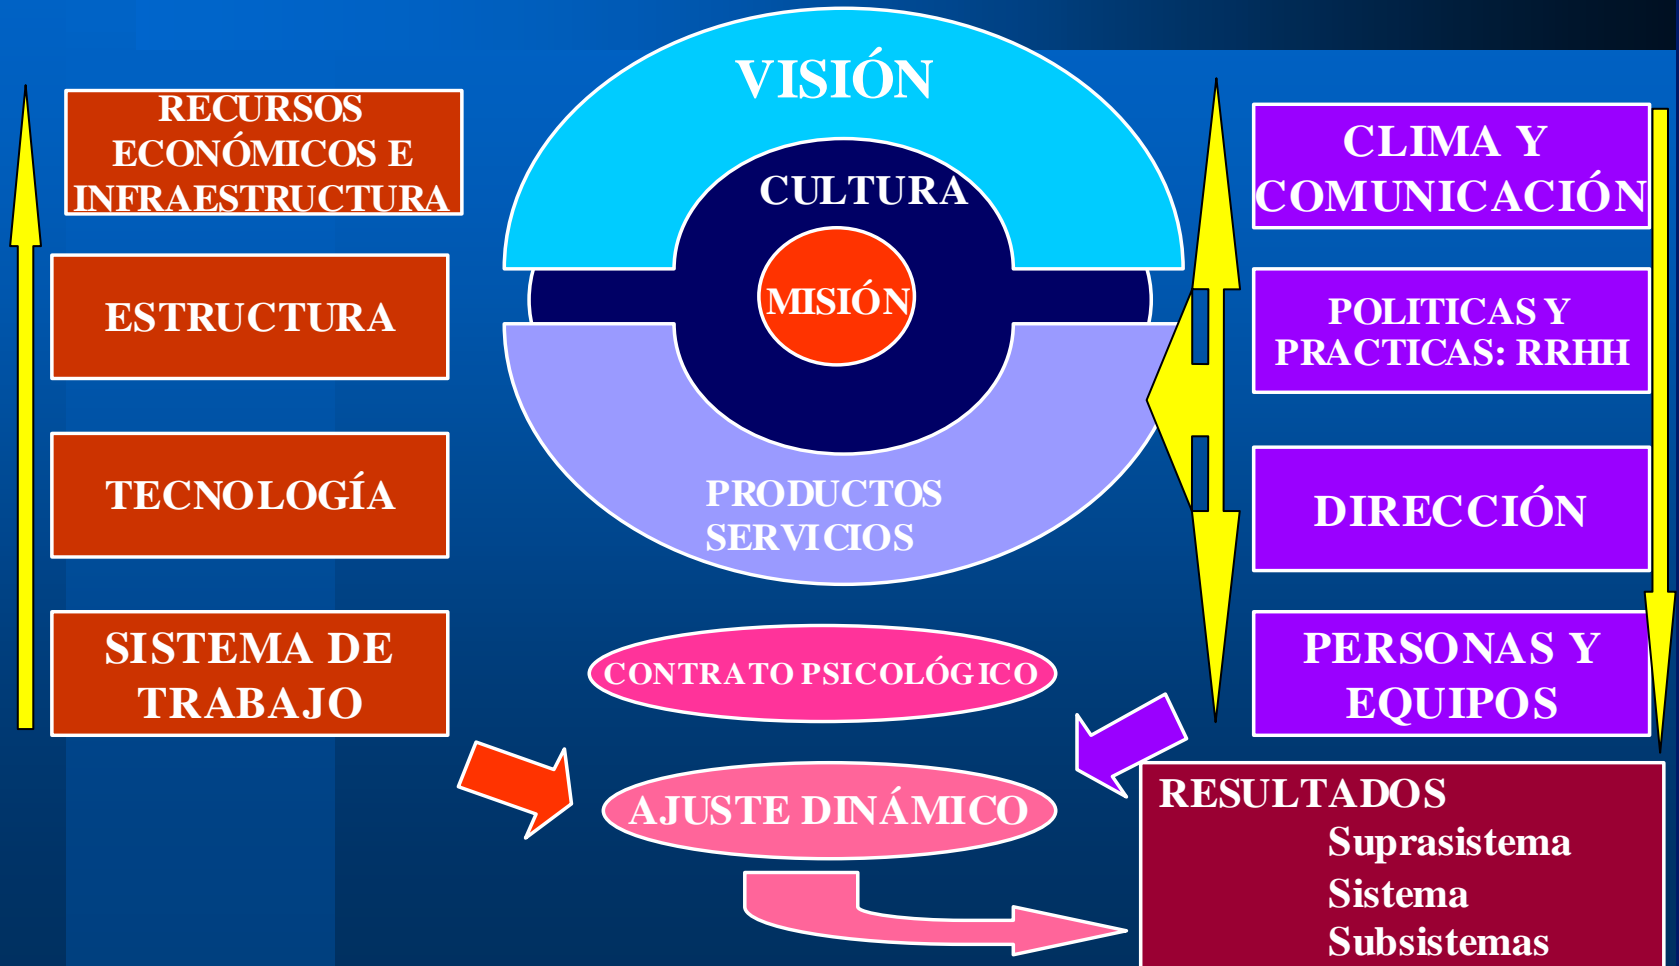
RECURSOS ECONÓMICOS E INFRAESTRUCTURA

ESTRUCTURA

TECNOLOGÍA

SISTEMA DE TRABAJO

VISIÓN

CULTURA

MISIÓN

PRODUCTOS SERVICIOS

CONTRATO PSICOLÓGICO

AJUSTE DINÁMICO

CLIMA Y COMUNICACIÓN

POLITICAS Y PRACTICAS: RRHH

DIRECCIÓN

PERSONAS Y EQUIPOS

RESULTADOS
Suprasistema
Sistema
Subsistemas